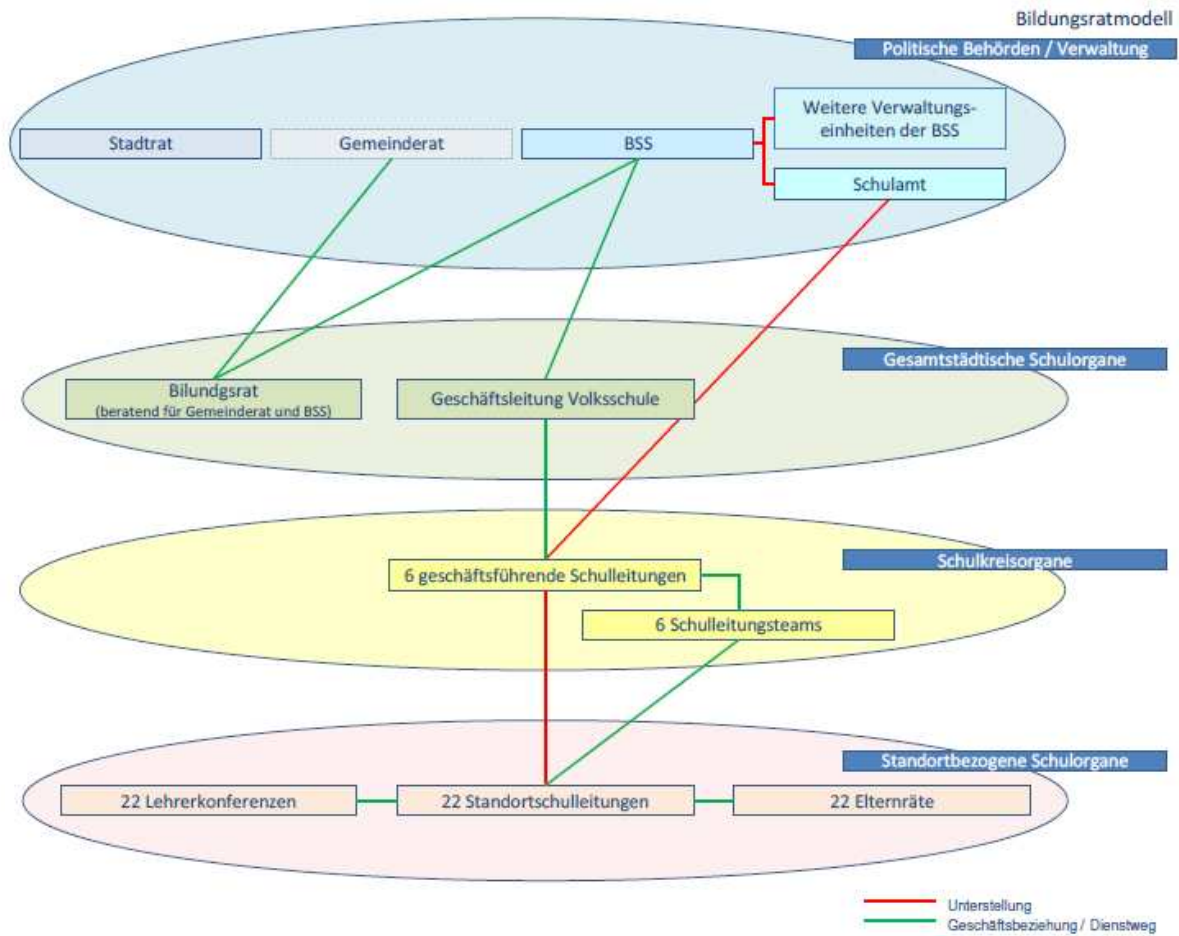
Bildungsratmodell

Politische Behörden / Verwaltung

Stadtrat

Gemeinderat

BSS

Weitere Verwaltungseinheiten der BSS

Schulamt

Gesamtstädtische Schulorgane

Bilundgsrat
(beratend für Gemeinderat und BSS)

Geschäftsleitung Volksschule

Schulkreisorgane

6 geschäftsführende Schulleitungen

6 Schulleitungsteams

Standortbezogene Schulorgane

22 Lehrerkonferenzen

22 Standortschulleitungen

22 Elternräte

Unterstellung
Geschäftsbeziehung / Dienstweg